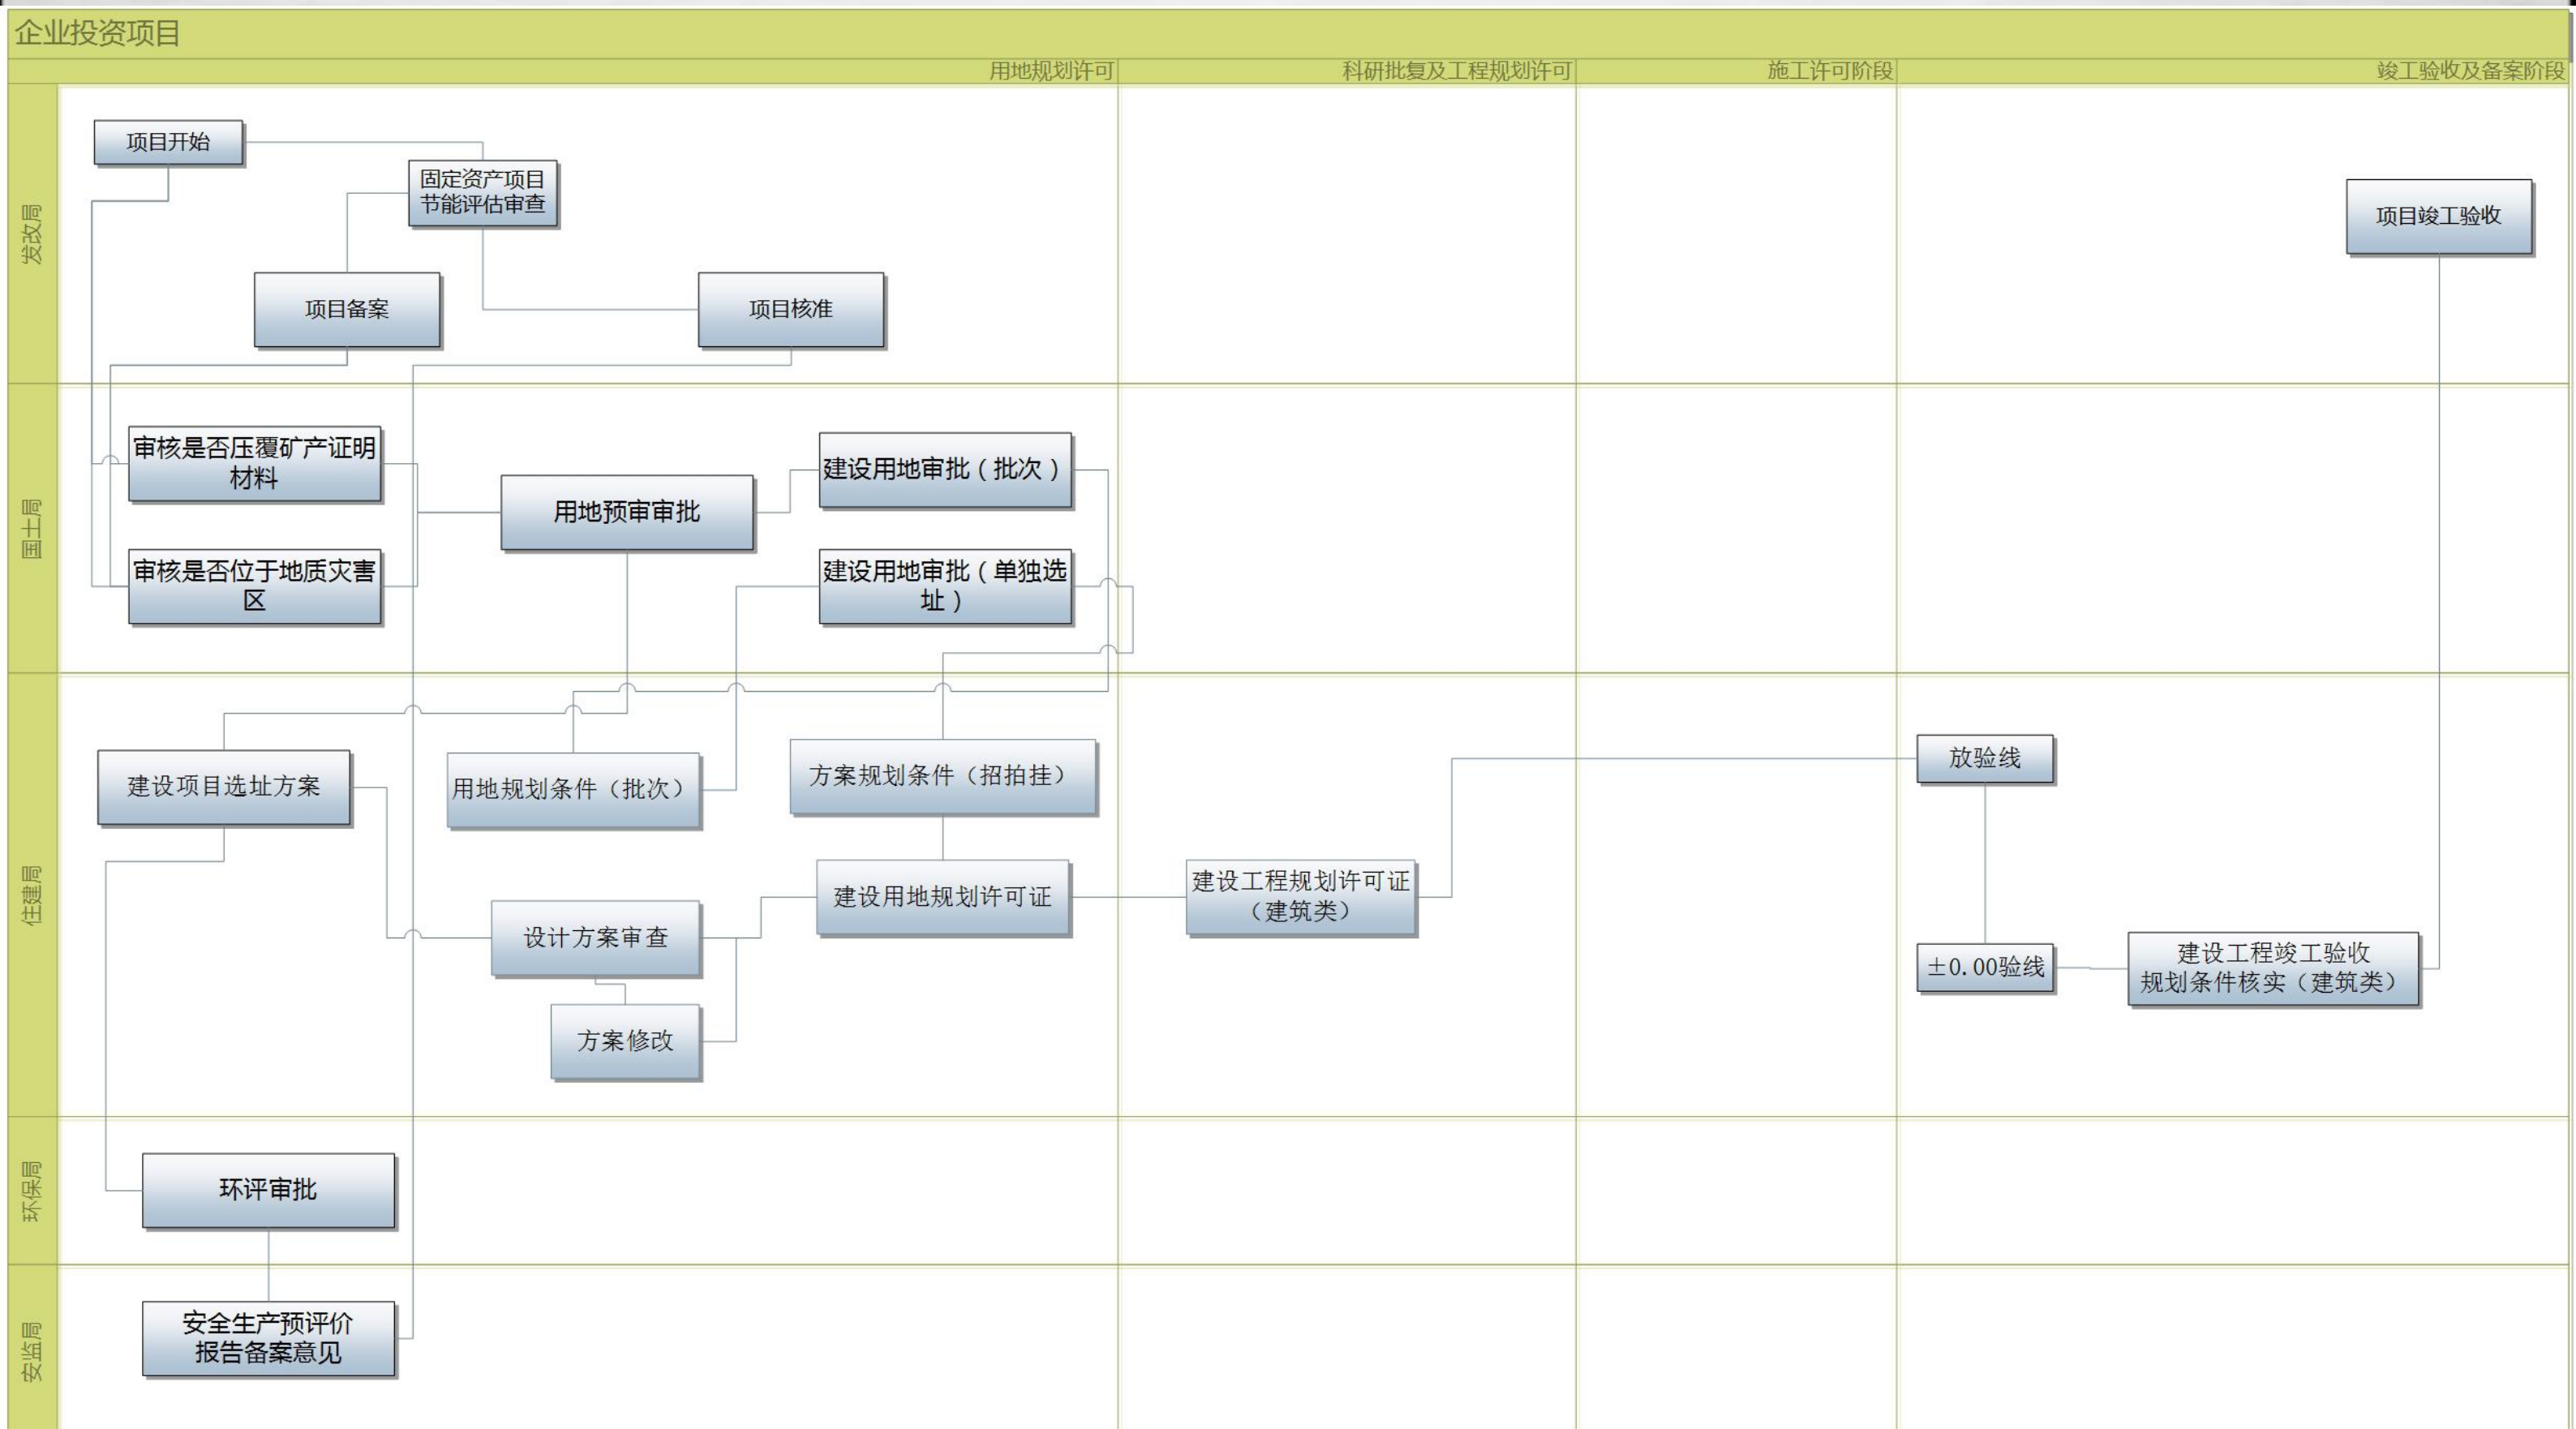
企业投资项目

用地规划许可
科研批复及工程规划许可
施工许可阶段
竣工验收及备案阶段

发改局
项目开始
固定资产项目节能评估审查
项目备案
项目核准
项目竣工验收

国土局
审核是否压覆矿产证明材料
审核是否位于地质灾害区
用地预审审批
建设用地审批（批次）
建设用地审批（单独选址）

住建局
建设项目选址方案
用地规划条件（批次）
方案规划条件（招拍挂）
设计方案审查
方案修改
建设用地规划许可证
建设工程规划许可证（建筑类）
放验线
±0.00验线
建设工程竣工验收规划条件核实（建筑类）

环保局
环评审批

安监局
安全生产预评价报告备案意见